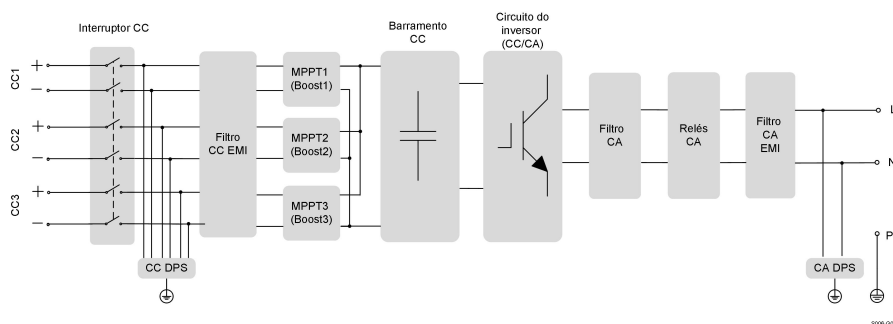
Interruptor CC

Barramento CC

Circuito do inversor (CC/CA)

CC1
+
−
CC2
+
−
CC3
+
−

Filtro CC EMI

MPPT1 (Boost1)

MPPT2 (Boost2)

MPPT3 (Boost3)

Filtro CA

Relés CA

Filtro CA EMI

L
N
P

CC DPS

CA DPS